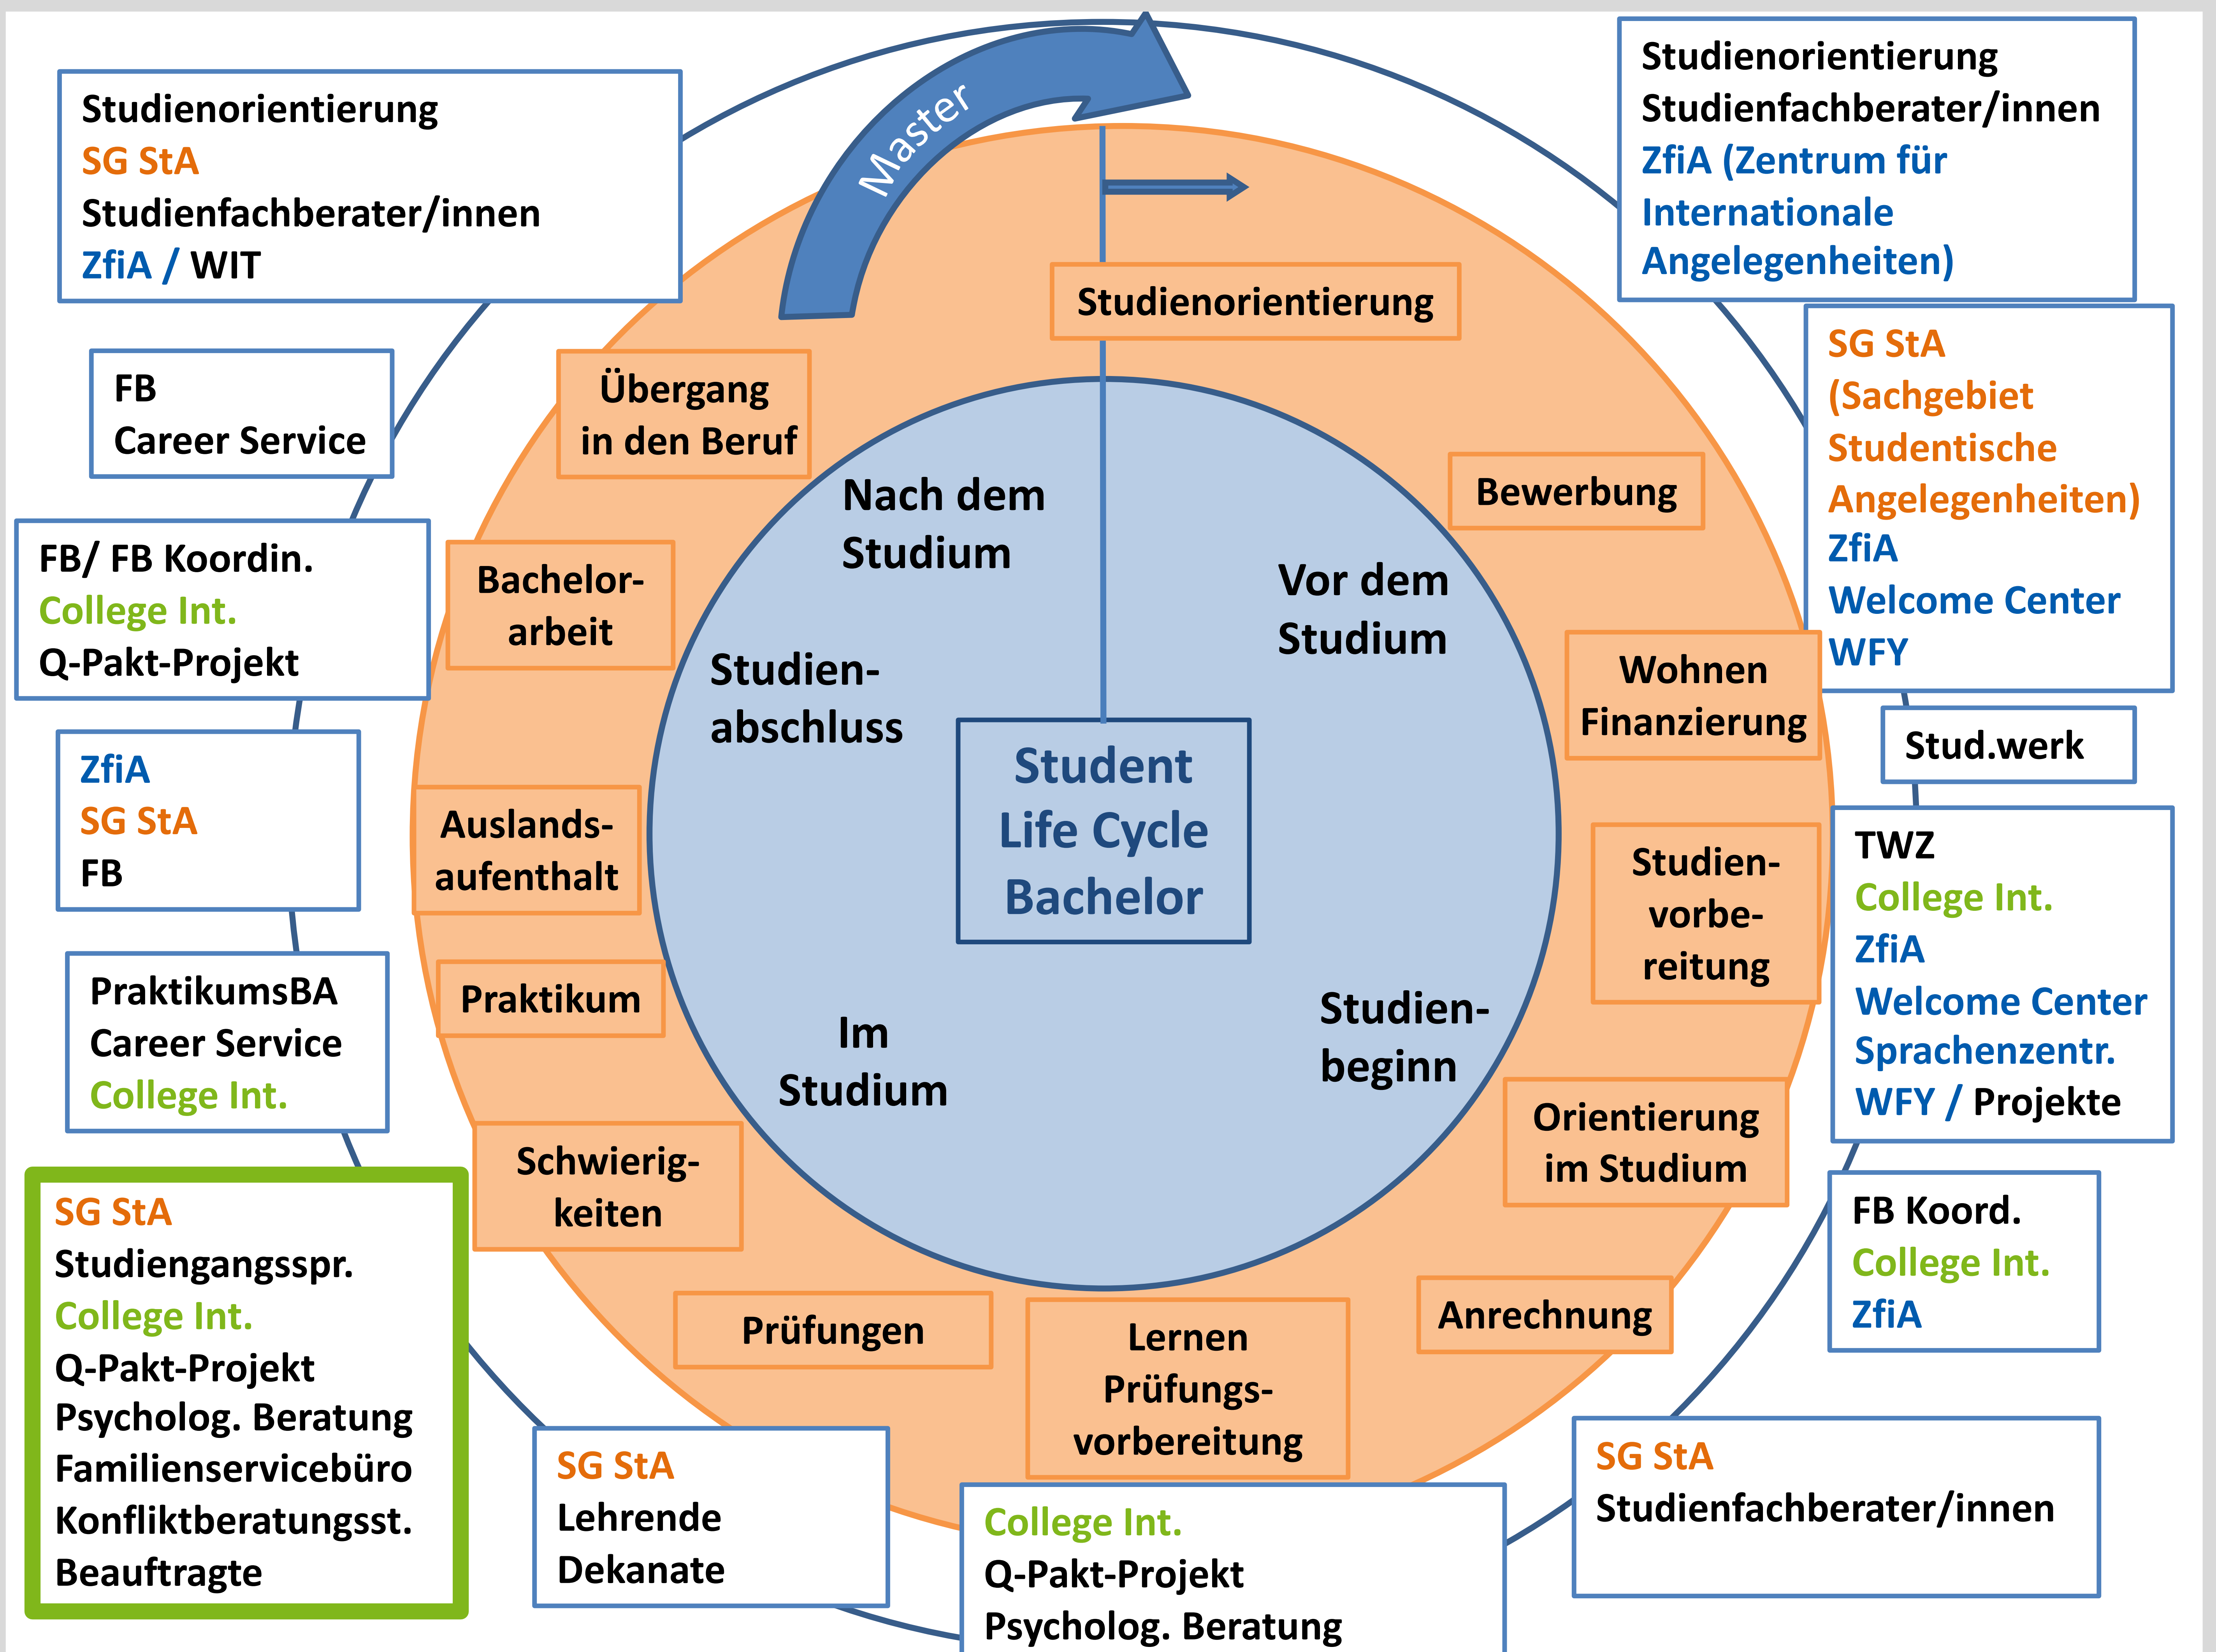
Studienorientierung
SG StA
Studienfachberater/innen
ZfiA / WIT

Master

Studienorientierung
Studienfachberater/innen
ZfiA (Zentrum für Internationale Angelegenheiten)

FB
Career Service

FB/ FB Koordin.
College Int.
Q-Pakt-Projekt

ZfiA
SG StA
FB

PraktikumsBA
Career Service
College Int.

SG StA
Studiengangsspr.
College Int.
Q-Pakt-Projekt
Psycholog. Beratung
Familienservicebüro
Konfliktberatungsst.
Beauftragte

SG StA
Lehrende
Dekanate

College Int.
Q-Pakt-Projekt
Psycholog. Beratung

SG StA
Studienfachberater/innen

FB Koord.
College Int.
ZfiA

TWZ
College Int.
ZfiA
Welcome Center
Sprachenzentr.
WFY / Projekte

Stud.werk

SG StA
(Sachgebiet Studentische Angelegenheiten)
ZfiA
Welcome Center
WFY

Studienorientierung

Übergang in den Beruf

Bewerbung

Bachelorarbeit

Wohnen Finanzierung

Auslandsaufenthalt

Studienvorbereitung

Praktikum

Orientierung im Studium

Schwierigkeiten

Anrechnung

Prüfungen

Lernen Prüfungsvorbereitung

Nach dem Studium

Vor dem Studium

Studienabschluss

Student Life Cycle Bachelor

Im Studium

Studienbeginn